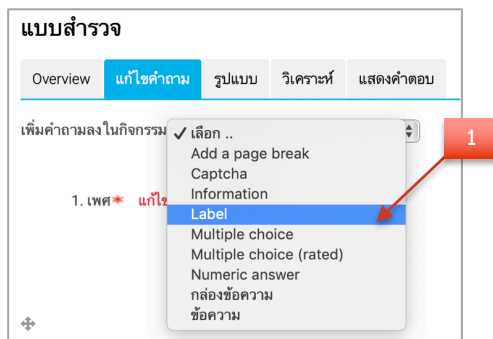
แบบสำรวจ

Overview | แก้ไขคำถาม | รูปแบบ | วิเคราะห์ | แสดงคำตอบ

เพิ่มคำถามลงในกิจกรรม

✓ เลือก ..
Add a page break
Captcha
Information
Label
Multiple choice
Multiple choice (rated)
Numeric answer
กล่องข้อความ
ข้อความ

1

1. เพศ* แก้ไข